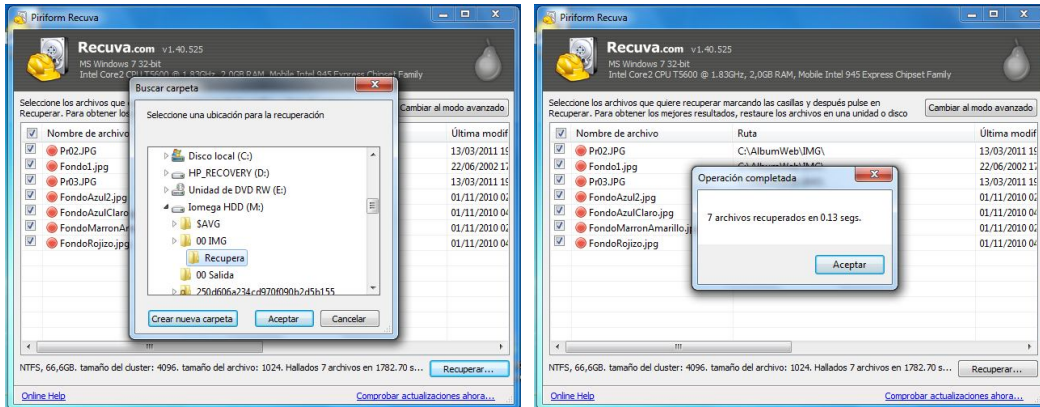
Piriform Recuva

Recuva.com v1.40.525
MS Windows 7 32-bit
Intel Core2 CPU T5600 @ 1.83GHz, 2.0GB RAM, Mobile Intel 945 Express Chipset Family

Seleccione los archivos que
Recuperar. Para obtener los

Cambiar al modo avanzado

| | Nombre de archivo | Última modif |
|---|---|---|
| ☑ | Pr02.JPG | 13/03/2011 1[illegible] |
| ☑ | Fondo1.jpg | 22/06/2002 1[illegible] |
| ☑ | Pr03.JPG | 13/03/2011 1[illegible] |
| ☑ | FondoAzul2.jpg | 01/11/2010 0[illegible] |
| ☑ | FondoAzulClaro | 01/11/2010 0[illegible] |
| ☑ | FondoMarronAr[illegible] | 01/11/2010 0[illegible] |
| ☑ | FondoRojizo.jpg | 01/11/2010 0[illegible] |

Buscar carpeta

Seleccione una ubicación para la recuperación

Disco local (C:)
HP_RECOVERY (D:)
Unidad de DVD RW (E:)
Iomega HDD (M:)
$AVG
00 IMG
Recupera
00 Salida
250d606a234cd970f090b2d5b155

Crear nueva carpeta
Aceptar
Cancelar

NTFS, 66,6GB. tamaño del cluster: 4096. tamaño del archivo: 1024. Hallados 7 archivos en 1782.70 s...
Recuperar...

Online Help
Comprobar actualizaciones ahora...

Piriform Recuva

Recuva.com v1.40.525
MS Windows 7 32-bit
Intel Core2 CPU T5600 @ 1.83GHz, 2,0GB RAM, Mobile Intel 945 Express Chipset Family

Seleccione los archivos que quiere recuperar marcando las casillas y después pulse en Recuperar. Para obtener los mejores resultados, restaure los archivos en una unidad o disco

Cambiar al modo avanzado

| | Nombre de archivo | Ruta | Última modif |
|---|---|---|---|
| ☑ | Pr02.JPG | C:\AlbumWeb\IMG\ | 13/03/2011 1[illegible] |
| ☑ | Fondo1.jpg | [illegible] | 22/06/2002 1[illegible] |
| ☑ | Pr03.JPG | | 13/03/2011 1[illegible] |
| ☑ | FondoAzul2.jpg | | 01/11/2010 0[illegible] |
| ☑ | FondoAzulClaro.jpg | | 01/11/2010 0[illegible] |
| ☑ | FondoMarronAmarillo.j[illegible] | | 01/11/2010 0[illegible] |
| ☑ | FondoRojizo.jpg | | 01/11/2010 0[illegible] |

Operación completada

7 archivos recuperados en 0.13 segs.

Aceptar

NTFS, 66,6GB. tamaño del cluster: 4096. tamaño del archivo: 1024. Hallados 7 archivos en 1782.70 s...
Recuperar...

Online Help
Comprobar actualizaciones ahora...